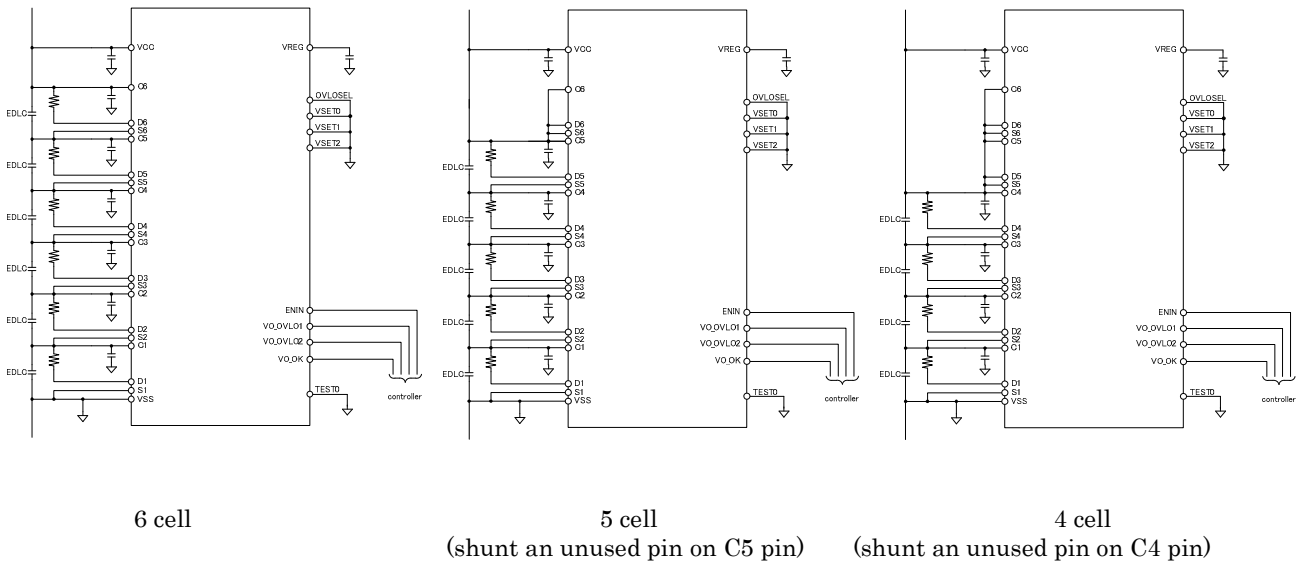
VCC
C6
D6
S6
C5
D5
S5
C4
D4
S4
C3
D3
S3
C2
D2
S2
C1
D1
S1
VSS
EDLC
EDLC
EDLC
EDLC
EDLC
EDLC
VREG
OVLOSEL
VSET0
VSET1
VSET2
ENIN
VO_OVLO1
VO_OVLO2
VO_OK
TEST0
controller

VCC
C6
D6
S6
C5
D5
S5
C4
D4
S4
C3
D3
S3
C2
D2
S2
C1
D1
S1
VSS
EDLC
EDLC
EDLC
EDLC
EDLC
VREG
OVLOSEL
VSET0
VSET1
VSET2
ENIN
VO_OVLO1
VO_OVLO2
VO_OK
TEST0
controller

VCC
C6
D6
S6
C5
D5
S5
C4
D4
S4
C3
D3
S3
C2
D2
S2
C1
D1
S1
VSS
EDLC
EDLC
EDLC
EDLC
VREG
OVLOSEL
VSET0
VSET1
VSET2
ENIN
VO_OVLO1
VO_OVLO2
VO_OK
TEST0
controller

6 cell

5 cell
(shunt an unused pin on C5 pin)

4 cell
(shunt an unused pin on C4 pin)